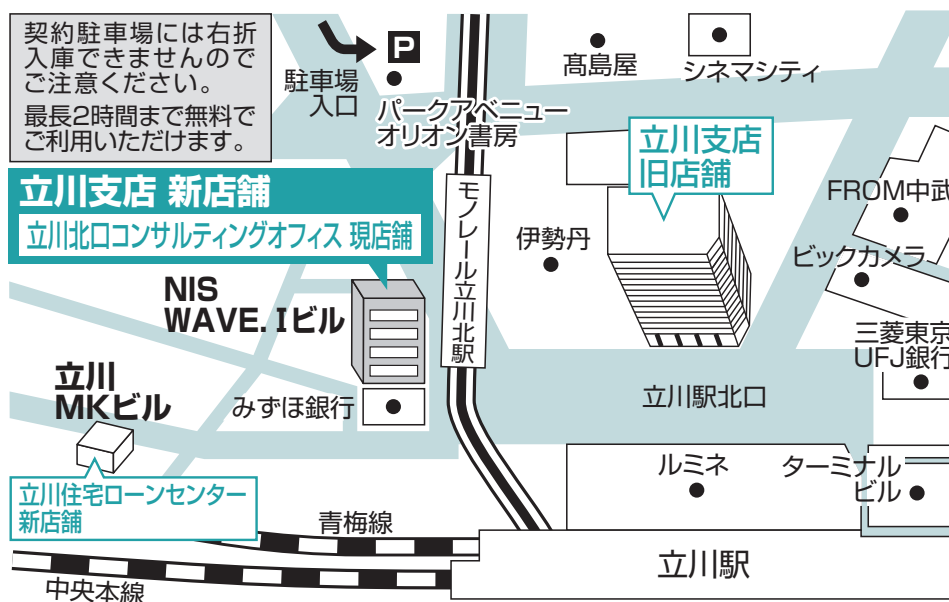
契約駐車場には右折入庫できませんのでご注意ください。

最長2時間まで無料でご利用いただけます。

P

駐車場入口

パークアベニューオリオン書房

高島屋

シネマシティ

立川支店 新店舗

立川北口コンサルティングオフィス 現店舗

モノレール立川北駅

伊勢丹

立川支店旧店舗

FROM中武

ビックカメラ

三菱東京UFJ銀行

NIS WAVE. Iビル

みずほ銀行

立川MKビル

立川駅北口

ルミネ

ターミナルビル

立川住宅ローンセンター新店舗

青梅線

中央本線

立川駅